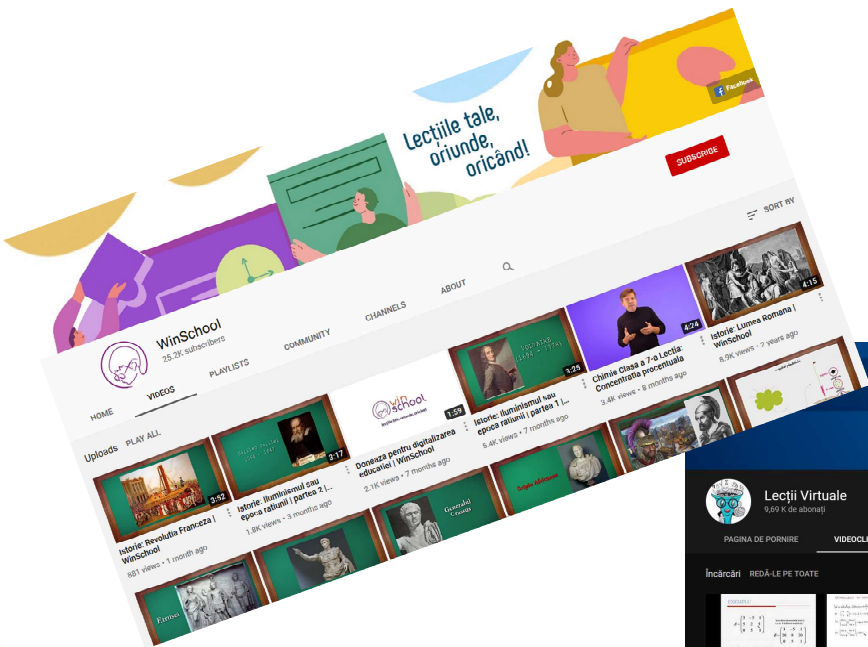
Lecțiile tale, oriunde, oricând!

Facebook

SUBSCRIBE

SORT BY

WinSchool
25.2K subscribers

HOME VIDEOS PLAYLISTS COMMUNITY CHANNELS ABOUT

Uploads PLAY ALL

3:52
Istorie: Revolutia Franceza | WinSchool
881 views • 1 month ago

3:17
Istorie: Iluminismul sau epoca ratiunii | partea 2 |...
1.8K views • 3 months ago

1:59
Doneaza pentru digitalizarea educatiei! | WinSchool
2.1K views • 7 months ago

3:25
Istorie: Iluminismul sau epoca ratiunii | partea 1 |...
5.4K views • 7 months ago

4:24
Chimie Clasa a 7-a Lecția: Concentratia procentuala
3.4K views • 8 months ago

4:15
Istorie: Lumea Romana | WinSchool
8.9K views • 7 years ago

Generalul Crassus

Origini Akkadiene

Farisei

Lecții Virtuale
9,69 K de abonați

PAGINA DE PORNIRE VIDEOCLI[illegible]

Încărcări REDĂ-LE PE TOATE

EXEMPLU